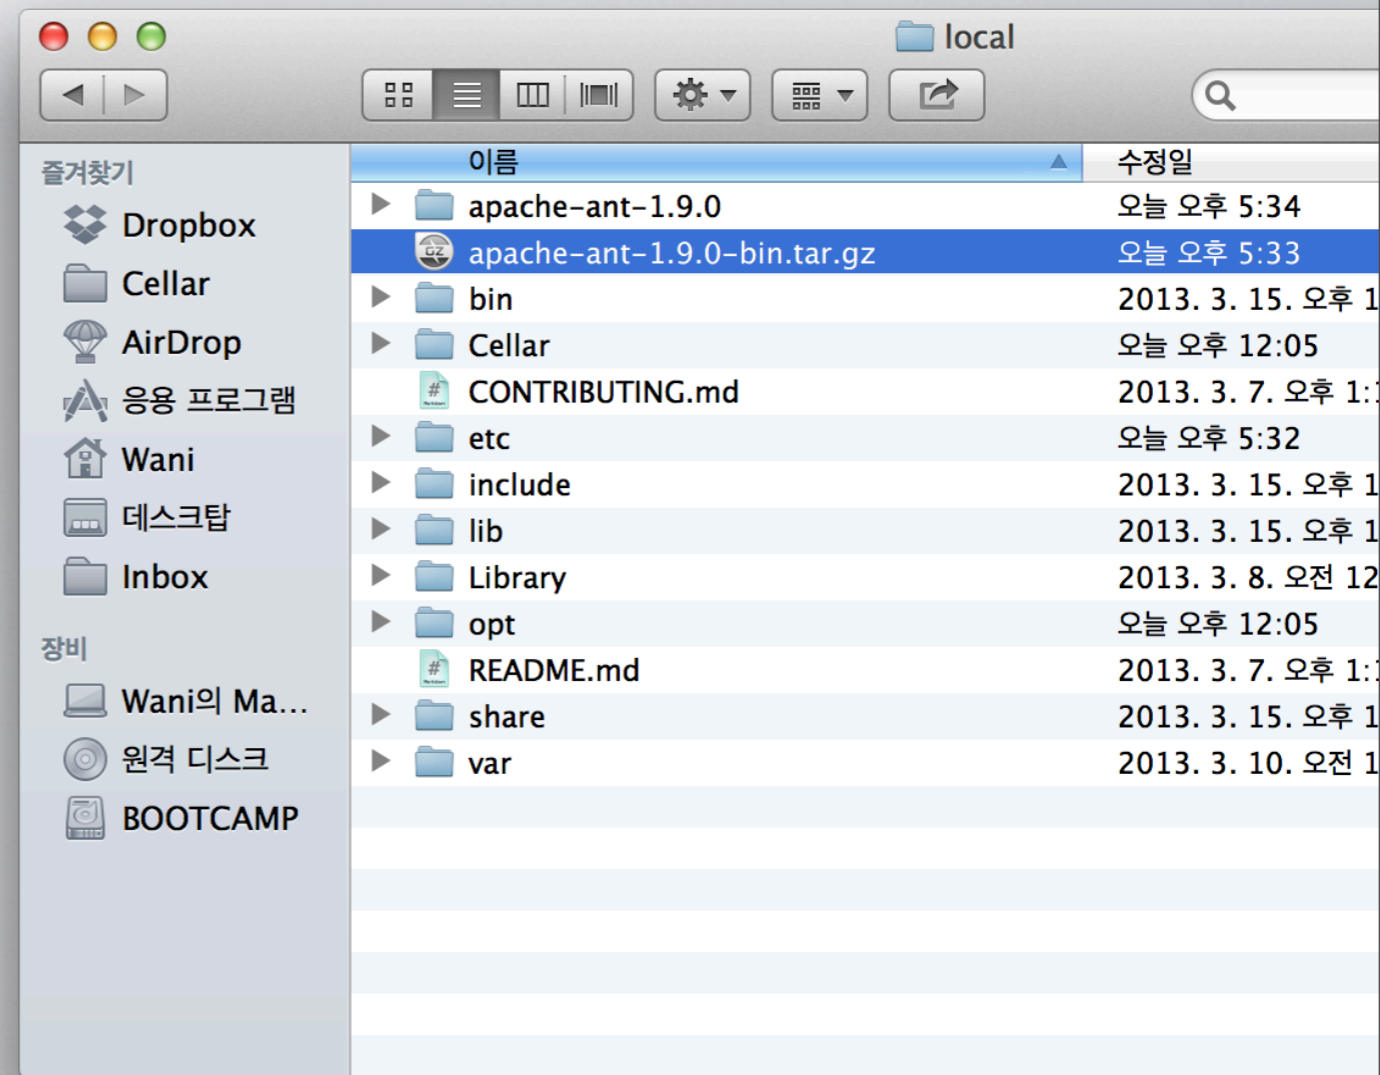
local

즐겨찾기
Dropbox
Cellar
AirDrop
응용 프로그램
Wani
데스크탑
Inbox
장비
Wani의 Ma...
원격 디스크
BOOTCAMP

| 이름 | 수정일 |
|---|---|
| apache-ant-1.9.0 | 오늘 오후 5:34 |
| apache-ant-1.9.0-bin.tar.gz | 오늘 오후 5:33 |
| bin | 2013. 3. 15. 오후 1 |
| Cellar | 오늘 오후 12:05 |
| CONTRIBUTING.md | 2013. 3. 7. 오후 1:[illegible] |
| etc | 오늘 오후 5:32 |
| include | 2013. 3. 15. 오후 1 |
| lib | 2013. 3. 15. 오후 1 |
| Library | 2013. 3. 8. 오전 12 |
| opt | 오늘 오후 12:05 |
| README.md | 2013. 3. 7. 오후 1:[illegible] |
| share | 2013. 3. 15. 오후 1 |
| var | 2013. 3. 10. 오전 1 |